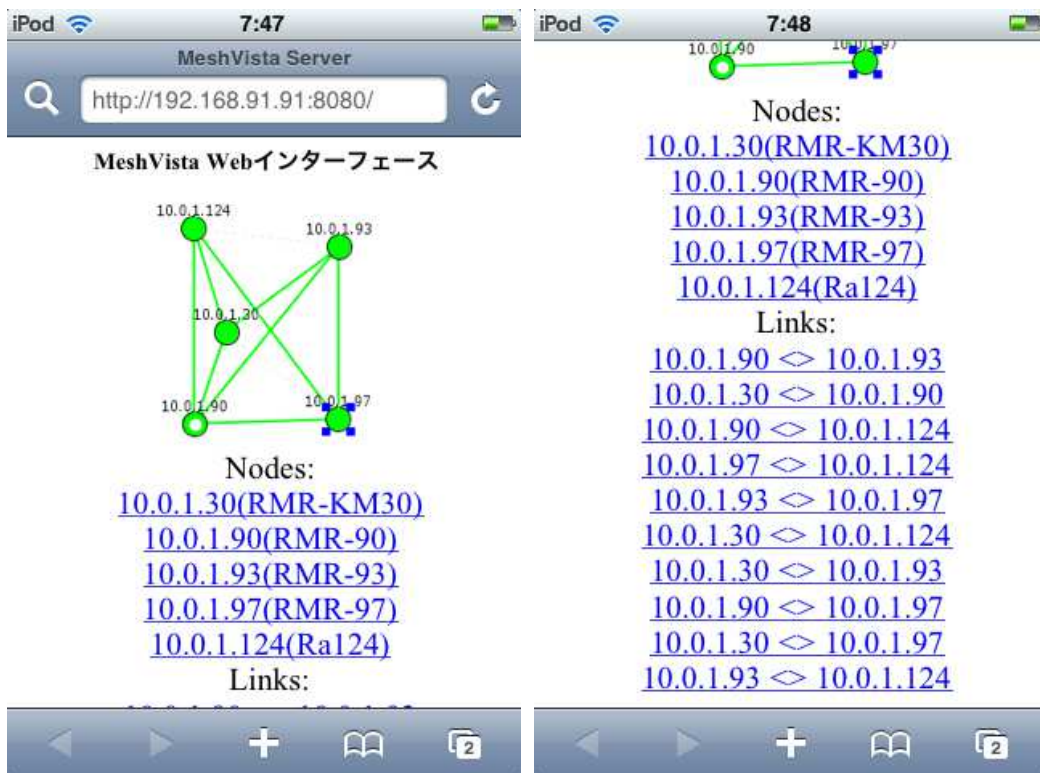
iPod 7:47

MeshVista Server

http://192.168.91.91:8080/

MeshVista Webインターフェース

10.0.1.124

10.0.1.93

10.0.1.30

10.0.1.90

10.0.1.97

Nodes:
10.0.1.30(RMR-KM30)
10.0.1.90(RMR-90)
10.0.1.93(RMR-93)
10.0.1.97(RMR-97)
10.0.1.124(Ra124)
Links:
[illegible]

2

iPod 7:48

10.0.1.90

10.0.1.97

Nodes:
10.0.1.30(RMR-KM30)
10.0.1.90(RMR-90)
10.0.1.93(RMR-93)
10.0.1.97(RMR-97)
10.0.1.124(Ra124)
Links:
10.0.1.90 <> 10.0.1.93
10.0.1.30 <> 10.0.1.90
10.0.1.90 <> 10.0.1.124
10.0.1.97 <> 10.0.1.124
10.0.1.93 <> 10.0.1.97
10.0.1.30 <> 10.0.1.124
10.0.1.30 <> 10.0.1.93
10.0.1.90 <> 10.0.1.97
10.0.1.30 <> 10.0.1.97
10.0.1.93 <> 10.0.1.124

2